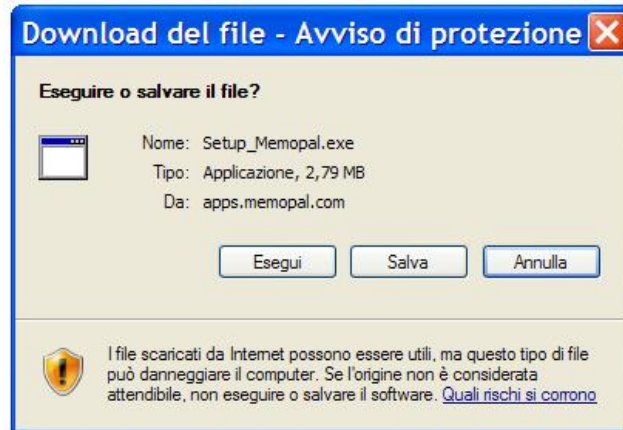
Download del file - Avviso di protezione

Eseguire o salvare il file?

Nome: Setup_Memopal.exe
Tipo: Applicazione, 2,79 MB
Da: apps.memopal.com

Esegui
Salva
Annulla

I file scaricati da Internet possono essere utili, ma questo tipo di file può danneggiare il computer. Se l'origine non è considerata attendibile, non eseguire o salvare il software. Quali rischi si corrono